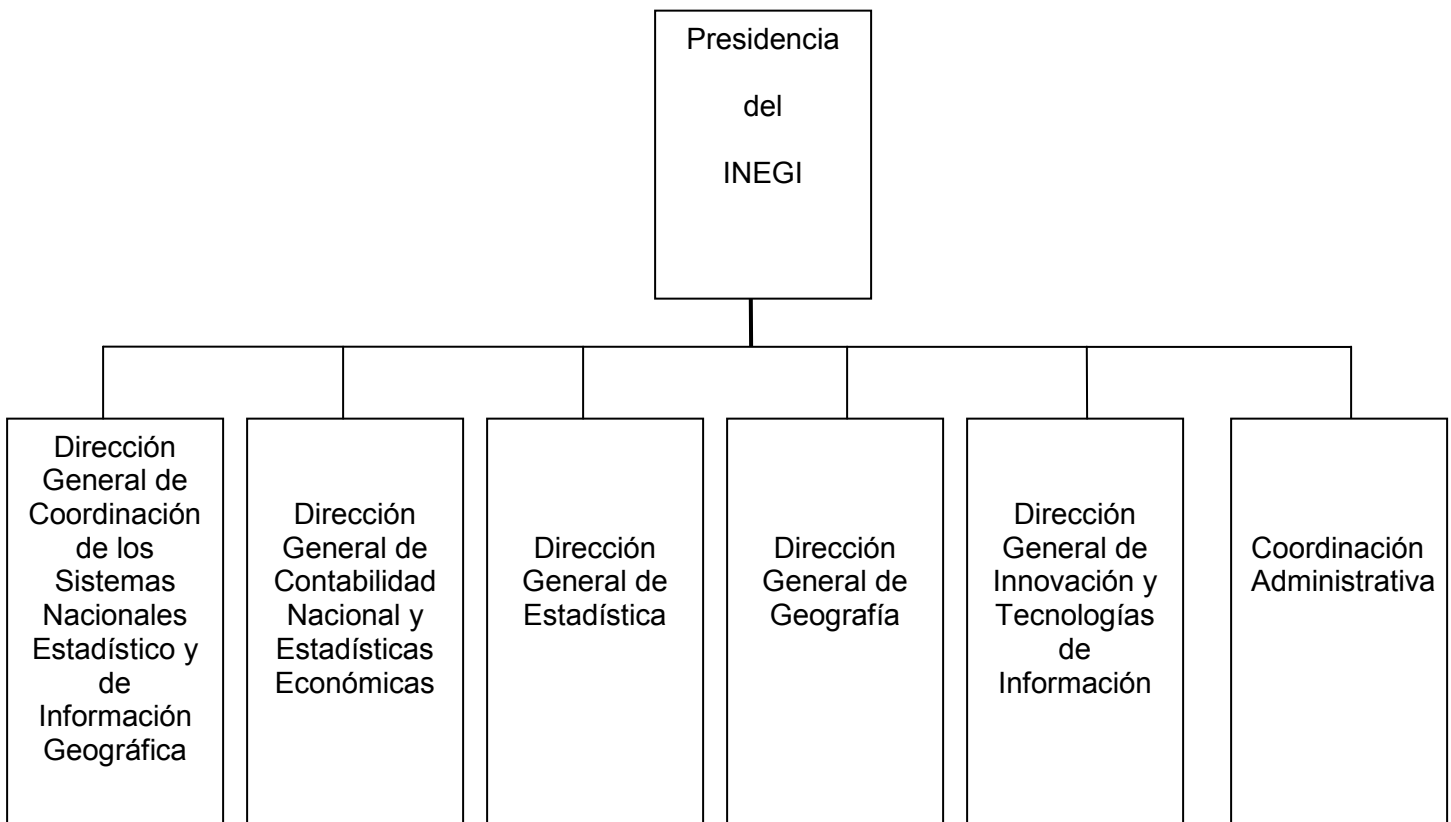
Presidencia

del

INEGI

Dirección General de Coordinación de los Sistemas Nacionales Estadístico y de Información Geográfica

Dirección General de Contabilidad Nacional y Estadísticas Económicas

Dirección General de Estadística

Dirección General de Geografía

Dirección General de Innovación y Tecnologías de Información

Coordinación Administrativa